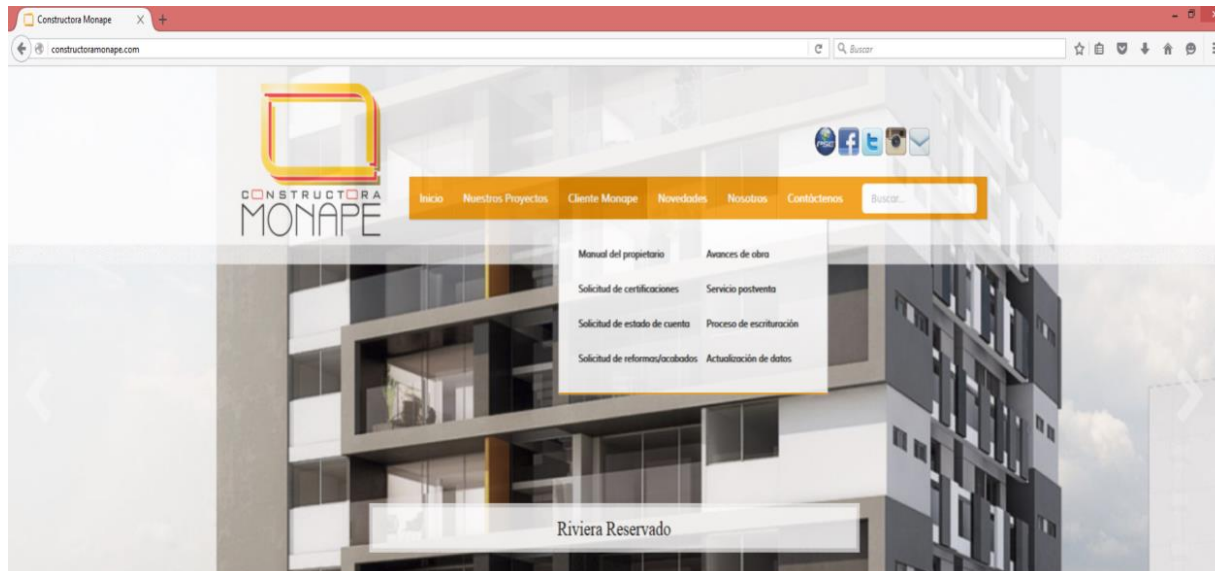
Constructora Monape

constructoramonape.com

Buscar

CONSTRUCTORA MONAPE

Inicio Nuestros Proyectos Cliente Monape Novedades Nosotros Contáctenos

Buscar...

Manual del propietario
Avances de obra
Solicitud de certificaciones
Servicio postventa
Solicitud de estado de cuenta
Proceso de escrituración
Solicitud de reformas/acabados
Actualización de datos

Riviera Reservado